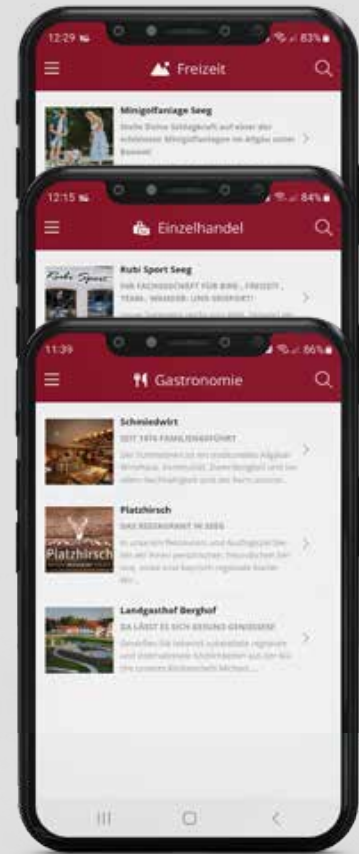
12:29 83%

Freizeit

Minigolfanlage Seeg

Stelle Deine Geschicklichkeit auf einer der schönsten Minigolfanlagen im Allgäu unter Beweis!

12:15 84%

Einzelhandel

Rubi Sport Seeg

DIE FACHGESCHÄFT FÜR BIKE-, FREIZEIT-, TEAM-, WANDER- UND SKISPORT!

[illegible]

11:39 86%

Gastronomie

Schmiedwirt

SEIT 1974 FAMILIENGEFÜHRT

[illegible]

Platzhirsch

DAS RESTAURANT IN SEEG

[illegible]

Platzhirsch

Landgasthof Berghof

DA LÄSST ES SICH GESUND GENIESSEN!

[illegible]